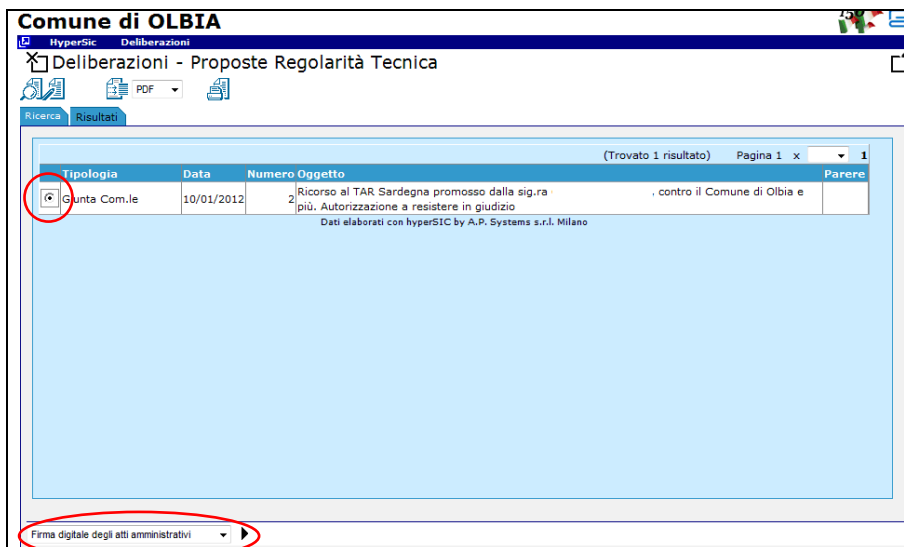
Comune di OLBIA

HyperSic Deliberazioni

Deliberazioni - Proposte Regolarità Tecnica

PDF

Ricerca Risultati

(Trovato 1 risultato) Pagina 1 x 1

| | Tipologia | Data | Numero | Oggetto | Parere |
|---|---|---|---|---|---|
| | Giunta Com.le | 10/01/2012 | 2 | Ricorso al TAR Sardegna promosso dalla sig.ra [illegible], contro il Comune di Olbia e più. Autorizzazione a resistere in giudizio | |

Dati elaborati con hyperSIC by A.P. Systems s.r.l. Milano

Firma digitale degli atti amministrativi